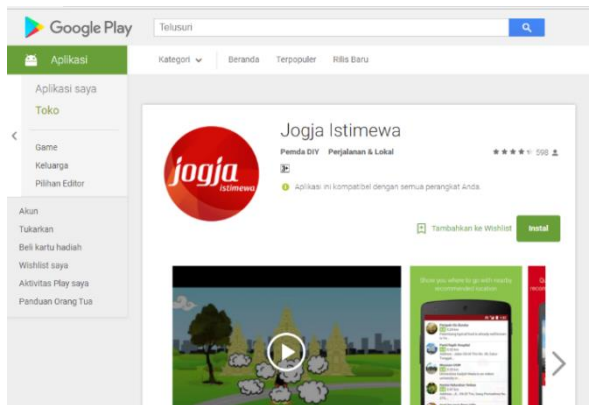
Google Play

Telusuri

Aplikasi

Kategori

Beranda

Terpopuler

Rilis Baru

Aplikasi saya

Toko

Game

Keluarga

Pilihan Editor

Akun

Tukarkan

Beli kartu hadiah

Wishlist saya

Aktivitas Play saya

Panduan Orang Tua

jogja istimewa

Jogja Istimewa

Pemda DIY

Perjalanan & Lokal

598

Aplikasi ini kompatibel dengan semua perangkat Anda.

Tambahkan ke Wishlist

Instal

Show you where to go with nearby recommended location

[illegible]